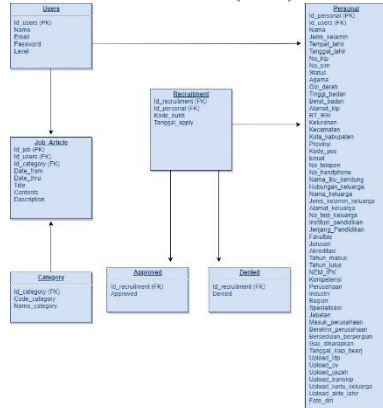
Users
Id_users (PK)
Nama
Email
Password
Level

Job_Article
Id_job (PK)
Id_users (FK)
Id_category (FK)
Date_from
Date_thru
Title
Contents
Description

Category
Id_category (PK)
Code_category
Name_category

Recruitment
Id_recruitment (PK)
Id_personal (FK)
Kode_bukti
Tanggal_apply

Approved
Id_recruitment (FK)
Approved

Denied
Id_recruitment (FK)
Denied

Personal
Id_personal (PK)
Id_users (FK)
Nama
Jenis_kelamin
Tempat_lahir
Tanggal_lahir
No_ktp
No_sim
Status
Agama
Gol_darah
Tinggi_badan
Berat_badan
Alamat_ktp
RT_RW
Kelurahan
Kecamatan
Kota_kabupaten
Provinsi
Kode_pos
Email
No_telepon
No_handphone
Nama_ibu_kandung
Hubungan_keluarga
Nama_keluarga
Jenis_kelamin_keluarga
Alamat_keluarga
No_telp_keluarga
Institusi_pendidikan
Jenjang_Pendidikan
Fakultas
Jurusan
Akreditasi
Tahun_masuk
Tahun_lulus
NEM_IPK
Kompetensi
Perusahaan
Industri
Bagian
Spesialisasi
Jabatan
Masuk_perusahaan
Berakhir_perusahaan
Bersediaan_berpergian
Gaji_diharapkan
Tanggal_siap_bearj
Upload_ktp
Upload_cv
Upload_ijazah
Upload_transkip
Upload_kartu_keluarga
Upload_skck_lahir
Foto_diri